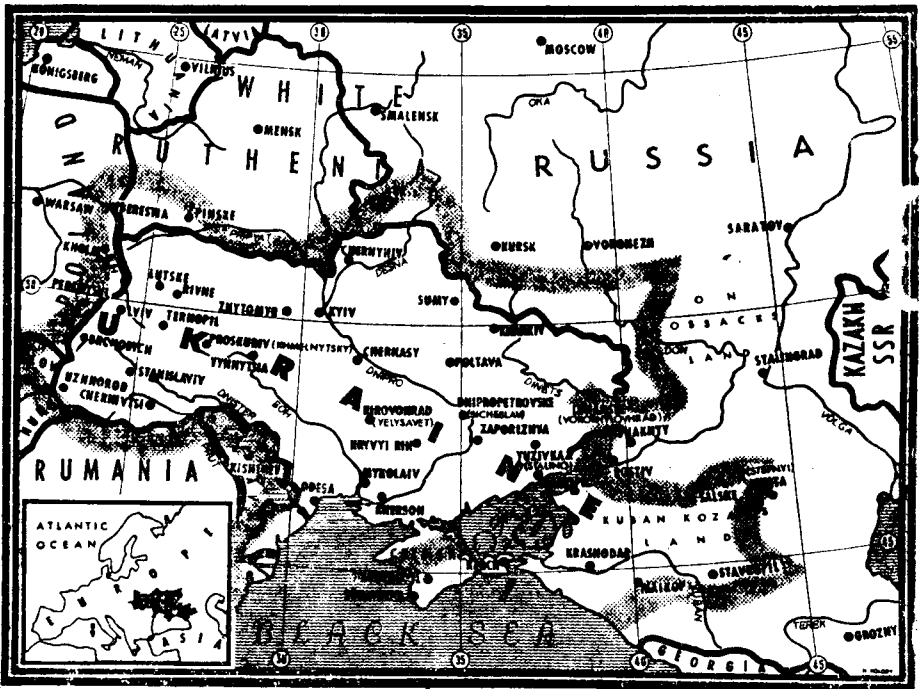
20
25
30
35
40
45
50
LITHU
LATVI
NEMAN
VILNIUS
KÖNIGSBERG
WHITE
RUTHENIA
SMALENSK
MENSK
MOSCOW
OKA
RUSSIA
POLAND
WARSAW
BERESTIA
PINSK
KHOLM
PEREMYSHL
CHERNYHIV
DESNA
KURSK
VORONEZH
SARATOV
LUTSKE
RIVNE
ZHYTOMYR
KYIV
SUMY
KHARKIV
LVIV
TERNOPIL
DROHOBYCH
PROSKURIV (KHMELNYTSKY)
VYNNYTSIA
CHERKASY
POLTAVA
DON COSSACKS LAND
STALINGRAD
KAZAKH SSR
UKRAINE
DNIPRO
DINETS
UZHHOROD
STANISLAVIV
CHERNIVTSI
DNISTER
BOH
KIROVOHRAD (YELYSAVET)
DNIPROPETROVSKE (SICHESLAV)
VOROSHYLOVHRAD
SHAKHTY
KRYVYI RIH
ZAPORIZHIA
VOLGA
RUMANIA
KISHENEV
MYKOLAIV
STALINO
ROSTIV
SALSK
ODESA
KHERSON
KUBAN KOZAKS LAND
KRASNODAR
STAVROPIL
ATLANTIC OCEAN
EUROPE
ASIA
BLACK SEA
MAIKOP
TEREK
GROZNY
GEORGIA